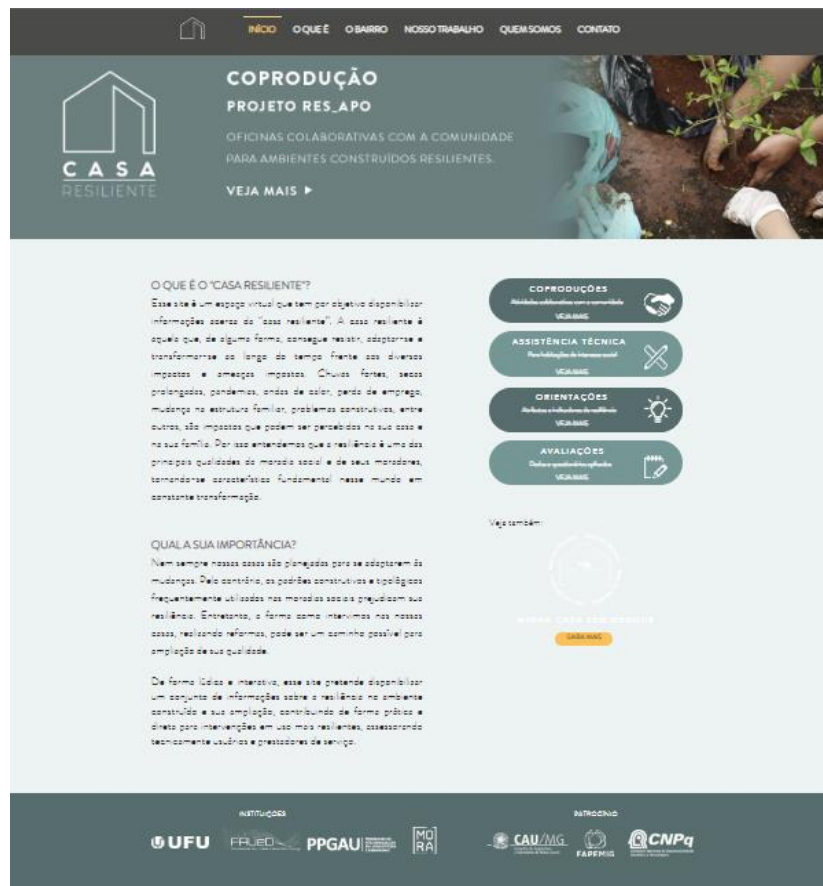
INÍCIO O QUE É O BAIRRO NOSSO TRABALHO QUEM SOMOS CONTATO

CASA RESILIENTE

COPRODUÇÃO
PROJETO RES_APO
OFICINAS COLABORATIVAS COM A COMUNIDADE PARA AMBIENTES CONSTRUÍDOS RESILIENTES.
VEJA MAIS ▶

O QUE É O "CASA RESILIENTE"?
Esse site é um espaço virtual que tem por objetivo disponibilizar informações acerca da "casa resiliente". A casa resiliente é aquela que, de alguma forma, consegue resistir, adaptar-se e transformar-se ao longo do tempo frente aos diversos impactos e ameaças impostas. Chuvas fortes, secas prolongadas, pandemias, ondas de calor, perda de emprego, mudança na estrutura familiar, problemas construtivos, entre outros, são impactos que podem ser percebidos na sua casa e na sua família. Por isso entendemos que a resiliência é uma das principais qualidades da moradia social e de seus moradores, tornando-se característica fundamental nesse mundo em constante transformação.

QUAL A SUA IMPORTÂNCIA?
Nem sempre nossas casas são planejadas para se adaptarem às mudanças. Pelo contrário, os padrões construtivos e tipológicos frequentemente utilizados nas moradias sociais prejudicam sua resiliência. Entretanto, a forma como intervimos nas nossas casas, realizando reformas, pode ser um caminho possível para ampliação de sua qualidade.

De forma lúdica e interativa, esse site pretende disponibilizar um conjunto de informações sobre a resiliência no ambiente construído e sua ampliação, contribuindo de forma prática e direta para intervenções em uso mais resilientes, assessorando tecnicamente usuários e prestadores de serviço.

COPRODUÇÕES
Atividades colaborativas com a comunidade
VEJA MAIS

ASSISTÊNCIA TÉCNICA
Para habitações de interesse social
VEJA MAIS

ORIENTAÇÕES
Atributos e indicadores de resiliência
VEJA MAIS

AVALIAÇÕES
Dados e questionários aplicados
VEJA MAIS

Veja também:
MINHA CASA SEM MORRER
SAIBA MAIS

INSTITUIÇÕES
UFU FAUeD PPGAU MORA

PATROCÍNIO
CAU/MG FAPEMIG CNPq